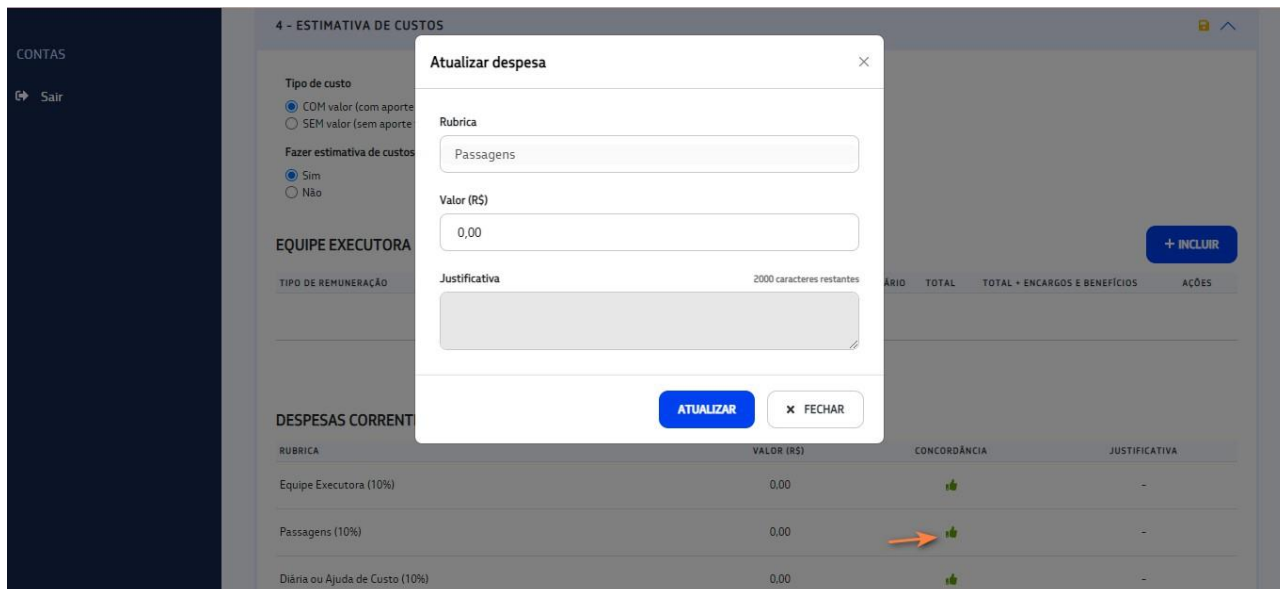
CONTAS

Sair

4 - ESTIMATIVA DE CUSTOS

Tipo de custo
COM valor (com aporte
SEM valor (sem aporte

Fazer estimativa de custos
Sim
Não

EQUIPE EXECUTORA

+ INCLUIR

TIPO DE REMUNERAÇÃO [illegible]ÁRIO TOTAL TOTAL + ENCARGOS E BENEFÍCIOS AÇÕES

DESPESAS CORRENT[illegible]

| RUBRICA | VALOR (R$) | CONCORDÂNCIA | JUSTIFICATIVA |
|---|---|---|---|
| Equipe Executora (10%) | 0,00 | | - |
| Passagens (10%) | 0,00 | | - |
| Diária ou Ajuda de Custo (10%) | 0,00 | | - |

Atualizar despesa

Rubrica
Passagens

Valor (R$)
0,00

Justificativa
2000 caracteres restantes

ATUALIZAR
× FECHAR